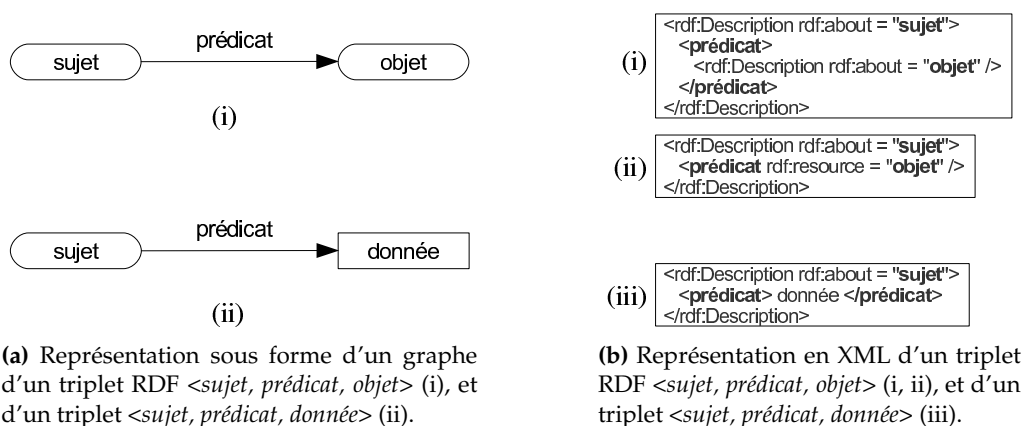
sujet
prédicat
objet

(i)

sujet
prédicat
donnée

(ii)

**(a)** Représentation sous forme d'un graphe d'un triplet RDF <*sujet, prédicat, objet*> (i), et d'un triplet <*sujet, prédicat, donnée*> (ii).

(i)
<rdf:Description rdf:about = "**sujet**">
<**prédicat**>
<rdf:Description rdf:about = "**objet**" />
</**prédicat**>
</rdf:Description>

(ii)
<rdf:Description rdf:about = "**sujet**">
<**prédicat** rdf:resource = "**objet**" />
</rdf:Description>

(iii)
<rdf:Description rdf:about = "**sujet**">
<**prédicat**> donnée </**prédicat**>
</rdf:Description>

**(b)** Représentation en XML d'un triplet RDF <*sujet, prédicat, objet*> (i, ii), et d'un triplet <*sujet, prédicat, donnée*> (iii).